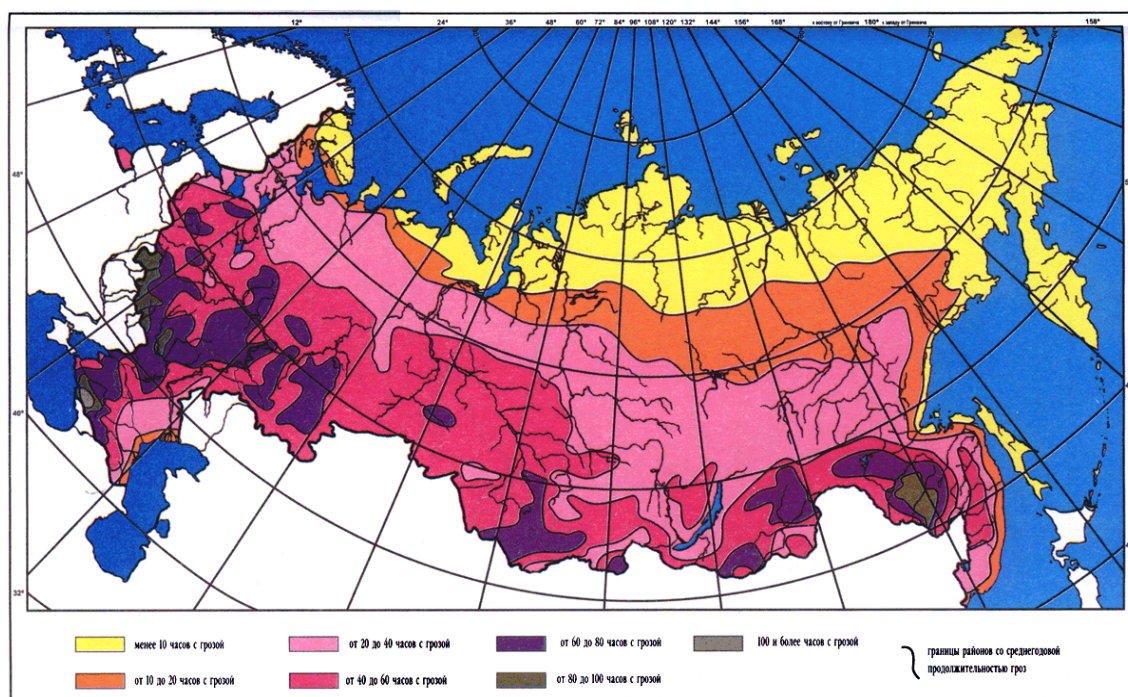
12° 24° 36° 48° 60° 72° 84° 96° 108° 120° 132° 144° 156° 168° к востоку от Гринвича 180° к западу от Гринвича 168°

48°

40°

32°

менее 10 часов с грозой

от 10 до 20 часов с грозой

от 20 до 40 часов с грозой

от 40 до 60 часов с грозой

от 60 до 80 часов с грозой

от 80 до 100 часов с грозой

100 и более часов с грозой

границы районов со среднегодовой продолжительностью гроз